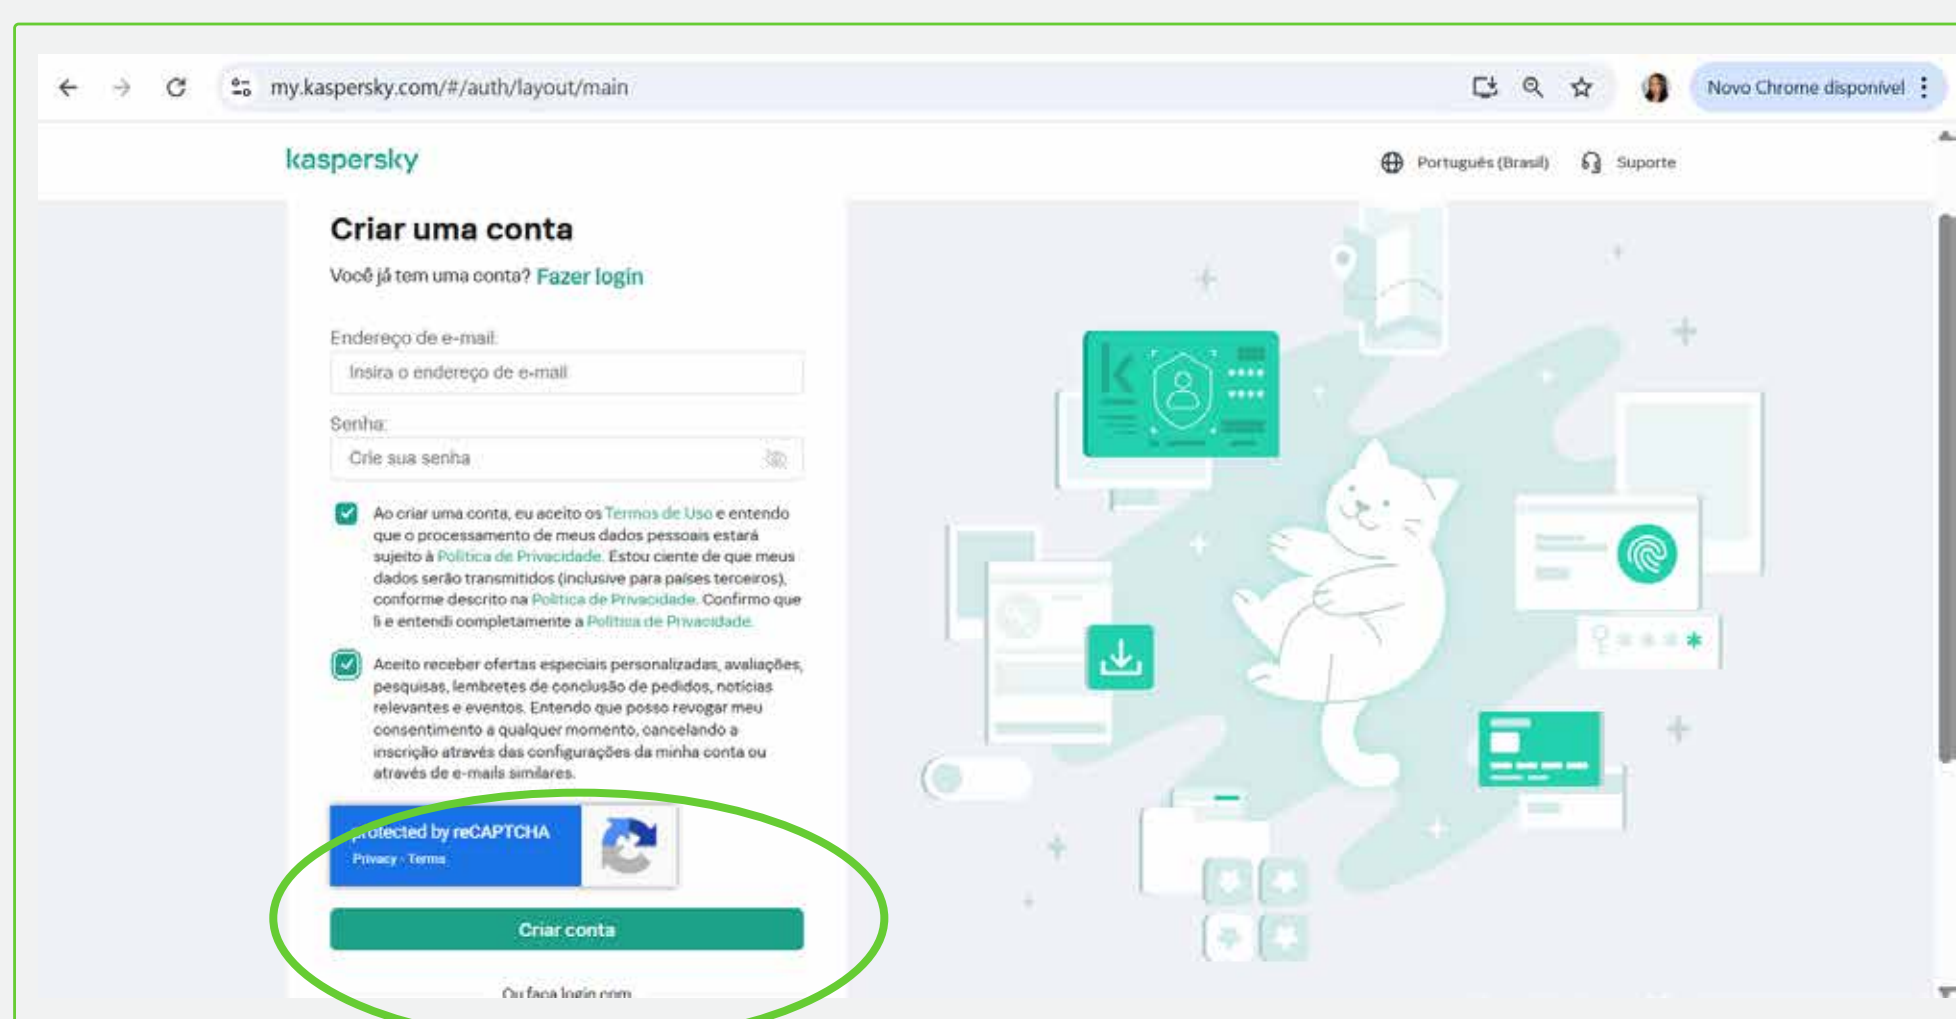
my.kaspersky.com/#/auth/layout/main

Novo Chrome disponível

kaspersky

Português (Brasil) Suporte

Criar uma conta

Você já tem uma conta? Fazer login

Endereço de e-mail:

Insira o endereço de e-mail

Senha:

Crie sua senha

Ao criar uma conta, eu aceito os Termos de Uso e entendo que o processamento de meus dados pessoais estará sujeito à Política de Privacidade. Estou ciente de que meus dados serão transmitidos (inclusive para países terceiros), conforme descrito na Política de Privacidade. Confirmo que li e entendi completamente a Política de Privacidade.

Aceito receber ofertas especiais personalizadas, avaliações, pesquisas, lembretes de conclusão de pedidos, notícias relevantes e eventos. Entendo que posso revogar meu consentimento a qualquer momento, cancelando a inscrição através das configurações da minha conta ou através de e-mails similares.

protected by reCAPTCHA
Privacy - Terms

Criar conta

Ou faça login com